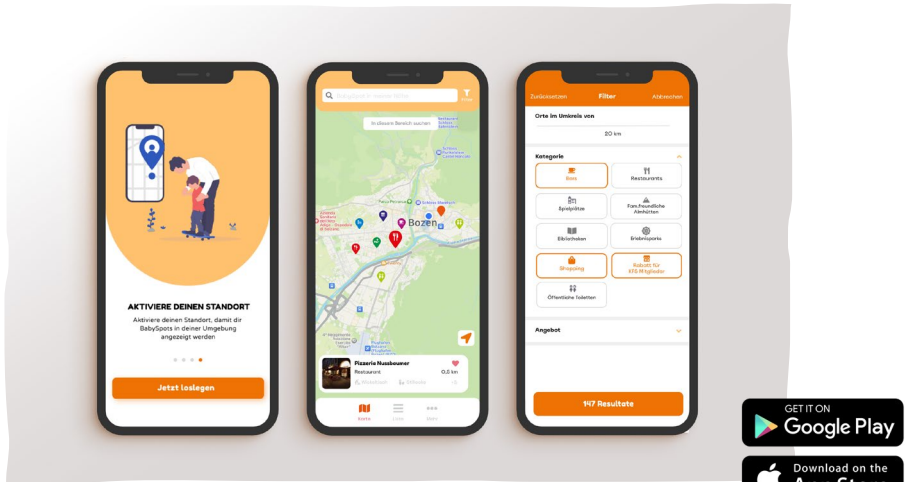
AKTIVIERE DEINEN STANDORT

Aktiviere deinen Standort, damit dir BabySpots in deiner Umgebung angezeigt werden

Jetzt loslegen

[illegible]

In diesem Bereich suchen

Bozen

Pizzeria Nussbaumer

Restaurant

0,2 km

Karte

Liste

Mehr

Zurücksetzen

Filter

Abbrechen

Orte im Umkreis von

20 km

Kategorie

Bars

Restaurants

Spielplätze

Fam.freundliche Almhütten

Bibliotheken

Erlebnisparks

Shopping

Rabatt für KFS Mitglieder

Öffentliche Toiletten

Angebot

147 Resultate

GET IT ON
Google Play

Download on the
App Store